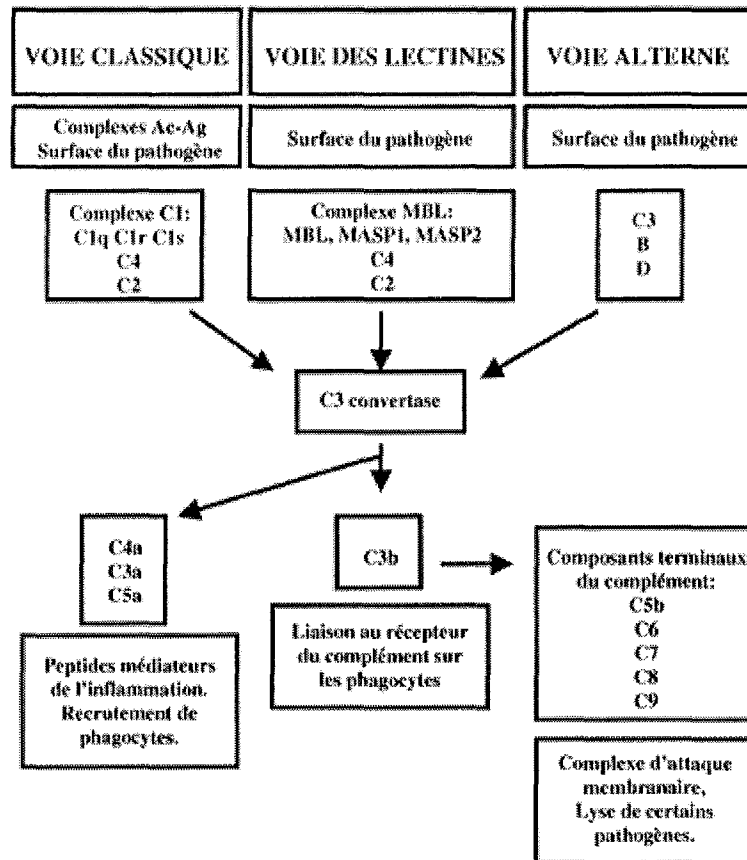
VOIE CLASSIQUE

VOIE DES LECTINES

VOIE ALTERNE

Complexes Ac-Ag
Surface du pathogène

Surface du pathogène

Surface du pathogène

Complexe C1:
C1q C1r C1s
C4
C2

Complexe MBL:
MBL, MASP1, MASP2
C4
C2

C3
B
D

C3 convertase

C4a
C3a
C5a

C3b

Composants terminaux du complément:
C5b
C6
C7
C8
C9

Liaison au récepteur du complément sur les phagocytes

Peptides médiateurs de l'inflammation. Recrutement de phagocytes.

Complexe d'attaque membranaire, Lyse de certains pathogènes.